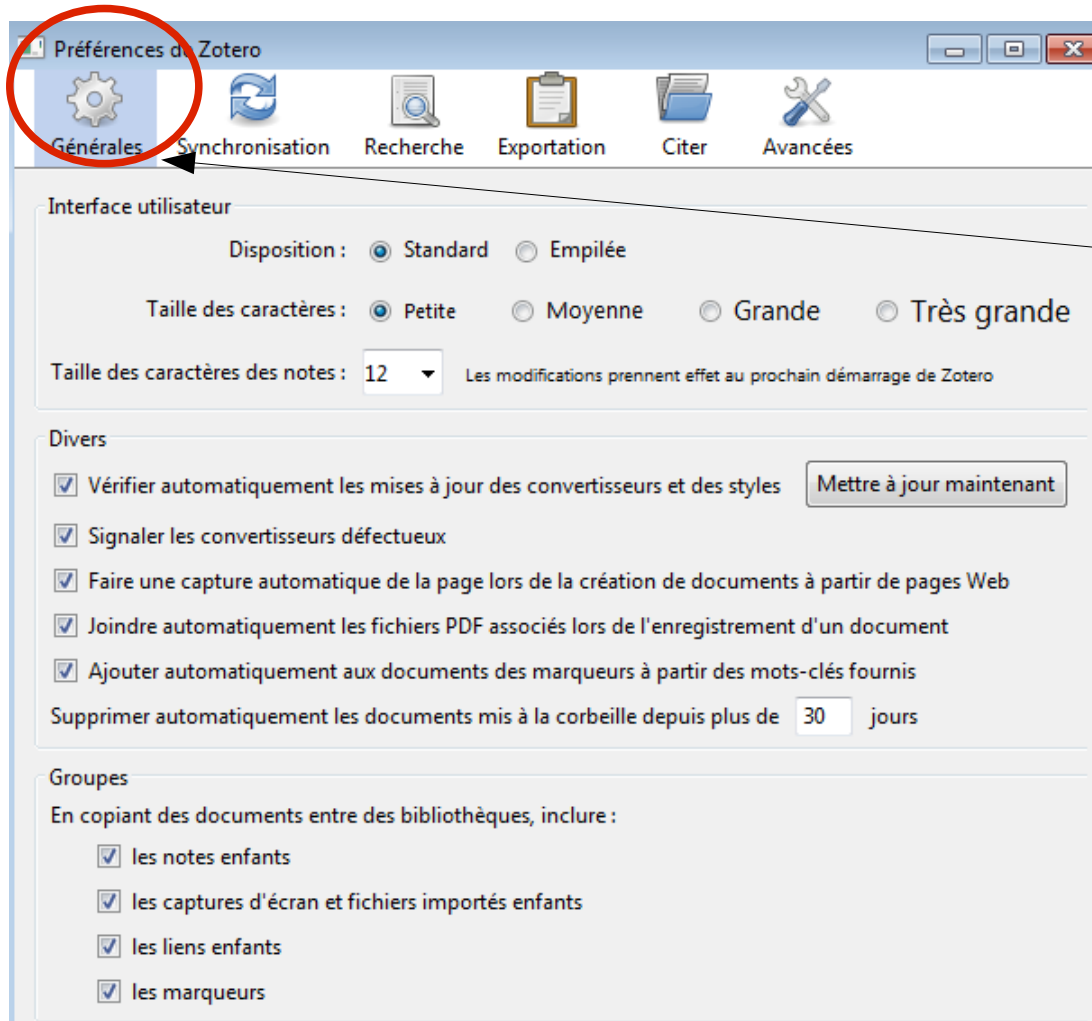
Préférences de Zotero

Générales Synchronisation Recherche Exportation Citer Avancées

Interface utilisateur

Disposition : Standard Empilée

Taille des caractères : Petite Moyenne Grande Très grande

Taille des caractères des notes : 12 Les modifications prennent effet au prochain démarrage de Zotero

Divers

Vérifier automatiquement les mises à jour des convertisseurs et des styles Mettre à jour maintenant

Signaler les convertisseurs défectueux

Faire une capture automatique de la page lors de la création de documents à partir de pages Web

Joindre automatiquement les fichiers PDF associés lors de l'enregistrement d'un document

Ajouter automatiquement aux documents des marqueurs à partir des mots-clés fournis

Supprimer automatiquement les documents mis à la corbeille depuis plus de 30 jours

Groupes

En copiant des documents entre des bibliothèques, inclure :

les notes enfants

les captures d'écran et fichiers importés enfants

les liens enfants

les marqueurs